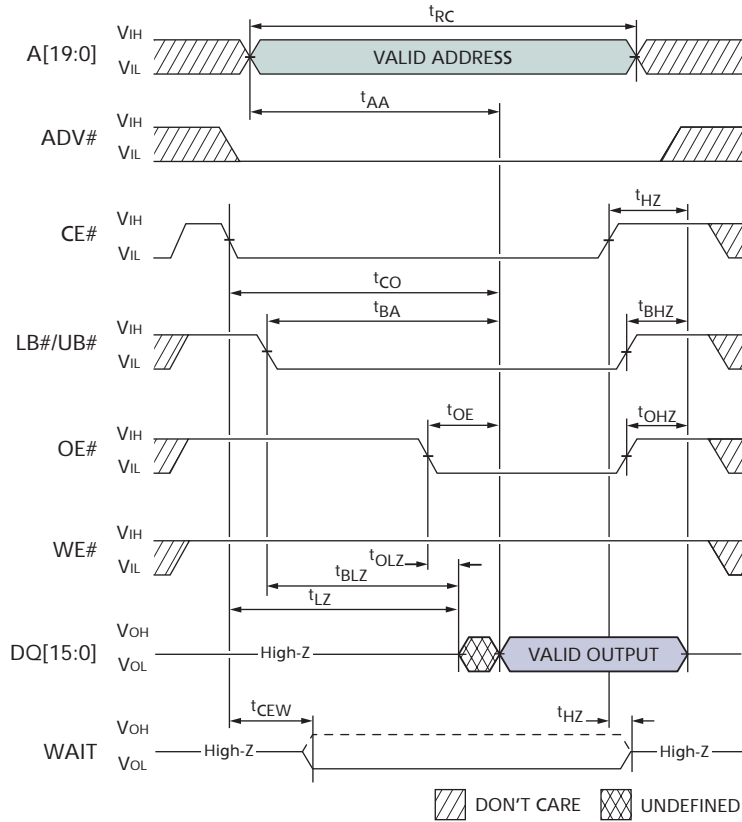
A[19:0]
VIH
VIL
$t_{RC}$
VALID ADDRESS
$t_{AA}$
ADV#
VIH
VIL
CE#
VIH
VIL
$t_{HZ}$
$t_{CO}$
LB#/UB#
VIH
VIL
$t_{BA}$
$t_{BHZ}$
OE#
VIH
VIL
$t_{OE}$
$t_{OHZ}$
WE#
VIH
VIL
$t_{OLZ}$
$t_{BLZ}$
$t_{LZ}$
DQ[15:0]
VOH
VOL
High-Z
VALID OUTPUT
WAIT
VOH
VOL
$t_{CEW}$
$t_{HZ}$
High-Z
High-Z
DON'T CARE
UNDEFINED